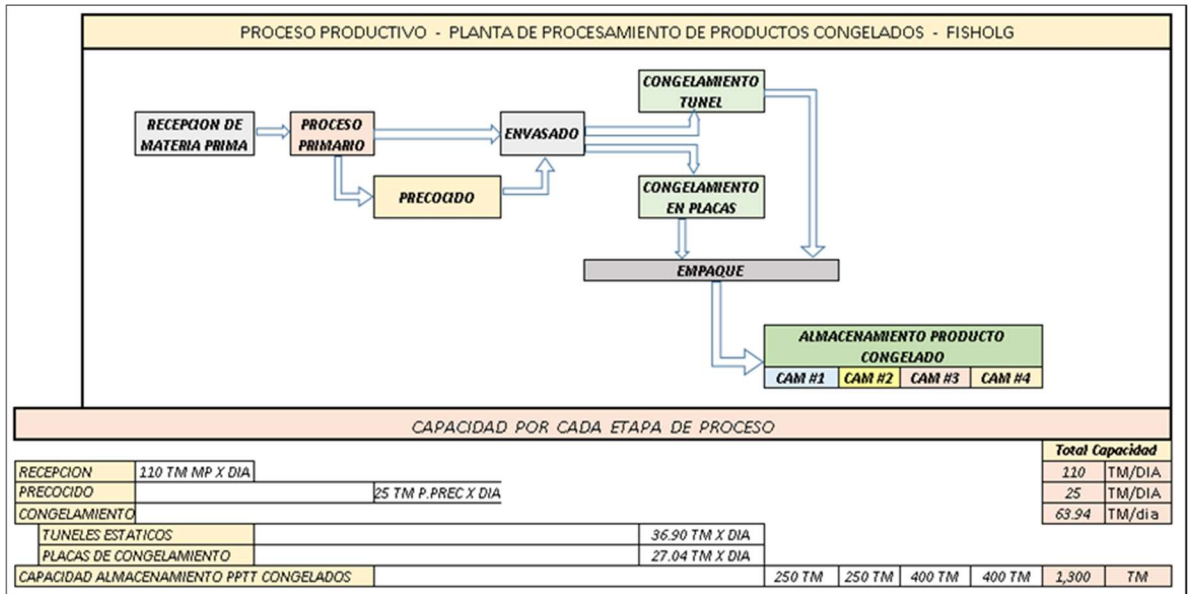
PROCESO PRODUCTIVO - PLANTA DE PROCESAMIENTO DE PRODUCTOS CONGELADOS - FISHOLG

RECEPCION DE MATERIA PRIMA

PROCESO PRIMARIO

PRECOCIDO

ENVASADO

CONGELAMIENTO TUNEL

CONGELAMIENTO EN PLACAS

EMPAQUE

ALMACENAMIENTO PRODUCTO CONGELADO

CAM #1 CAM #2 CAM #3 CAM #4

CAPACIDAD POR CADA ETAPA DE PROCESO

| | | | | | | Total Capacidad | |
|---|---|---|---|---|---|---|---|
| RECEPCION | 110 TM MP X DIA | | | | | 110 | TM/DIA |
| PRECOCIDO | 25 TM P.PREC X DIA | | | | | 25 | TM/DIA |
| CONGELAMIENTO | | | | | | 63.94 | TM/dia |
| TUNELES ESTATICOS | 36.90 TM X DIA | | | | | | |
| PLACAS DE CONGELAMIENTO | 27.04 TM X DIA | | | | | | |
| CAPACIDAD ALMACENAMIENTO PPTT CONGELADOS | 250 TM | 250 TM | 400 TM | 400 TM | | 1,300 | TM |